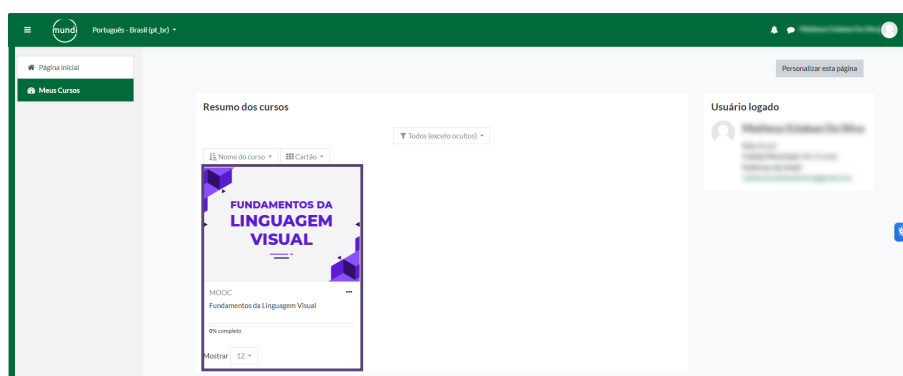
mundi Português - Brasil (pt_br) ▾

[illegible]

Página inicial

Meus Cursos

Personalizar esta página

Resumo dos cursos

Todos (exceto ocultos) ▾

Nome do curso ▾ Cartão ▾

FUNDAMENTOS DA LINGUAGEM VISUAL

MOOC

Fundamentos da Linguagem Visual

0% completo

Mostrar 12 ▾

Usuário logado

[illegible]